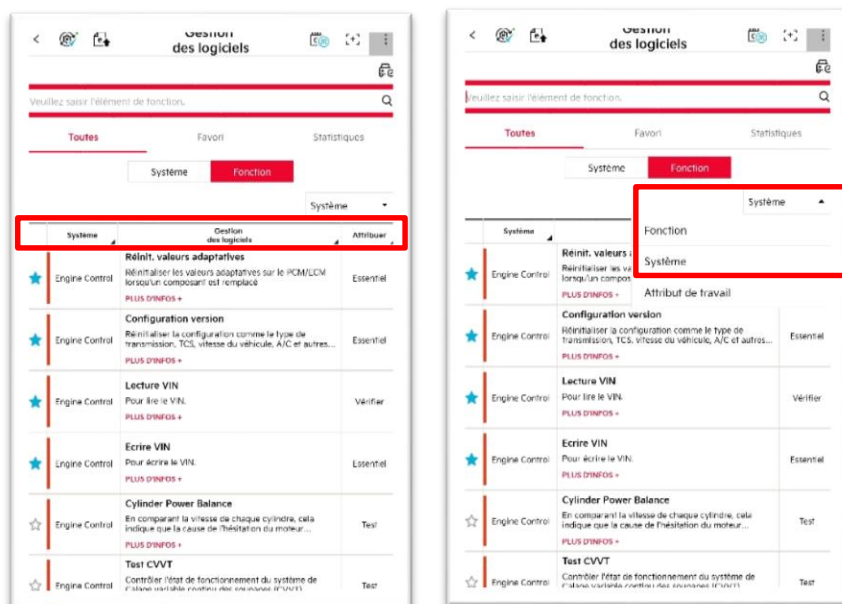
Gestion des logiciels

Veuillez saisir l'élément de fonction.

Toutes | Favori | Statistiques

Système | Fonction

Système

| Système | Gestion des logiciels | Attribuer |
|---|---|---|
| Engine Control | Réinit. valeurs adaptatives Réinitialiser les valeurs adaptatives sur le PCM/ECM lorsqu'un composant est remplacé PLUS D'INFOS + | Essentiel |
| Engine Control | Configuration version Réinitialiser la configuration comme le type de transmission, TCS, vitesse du véhicule, A/C et autres... PLUS D'INFOS + | Essentiel |
| Engine Control | Lecture VIN Pour lire le VIN. PLUS D'INFOS + | Vérifier |
| Engine Control | Ecrire VIN Pour écrire le VIN. PLUS D'INFOS + | Essentiel |
| Engine Control | Cylinder Power Balance En comparant la vitesse de chaque cylindre, cela indique que la cause de l'hésitation du moteur... PLUS D'INFOS + | Test |
| Engine Control | Test CVVT Contrôler l'état de fonctionnement du système de Calage variable continu des soupapes (CVVT) | Test |

Gestion des logiciels

Veuillez saisir l'élément de fonction.

Toutes | Favori | Statistiques

Système | Fonction

Système

Fonction

Système

Attribut de travail

| Système | | |
|---|---|---|
| Engine Control | Réinit. valeurs a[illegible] Réinitialiser les va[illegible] lorsqu'un compos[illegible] PLUS D'INFOS + | |
| Engine Control | Configuration version Réinitialiser la configuration comme le type de transmission, TCS, vitesse du véhicule, A/C et autres... PLUS D'INFOS + | Essentiel |
| Engine Control | Lecture VIN Pour lire le VIN. PLUS D'INFOS + | Vérifier |
| Engine Control | Ecrire VIN Pour écrire le VIN. PLUS D'INFOS + | Essentiel |
| Engine Control | Cylinder Power Balance En comparant la vitesse de chaque cylindre, cela indique que la cause de l'hésitation du moteur... PLUS D'INFOS + | Test |
| Engine Control | Test CVVT Contrôler l'état de fonctionnement du système de Calage variable continu des soupapes (CVVT) | Test |